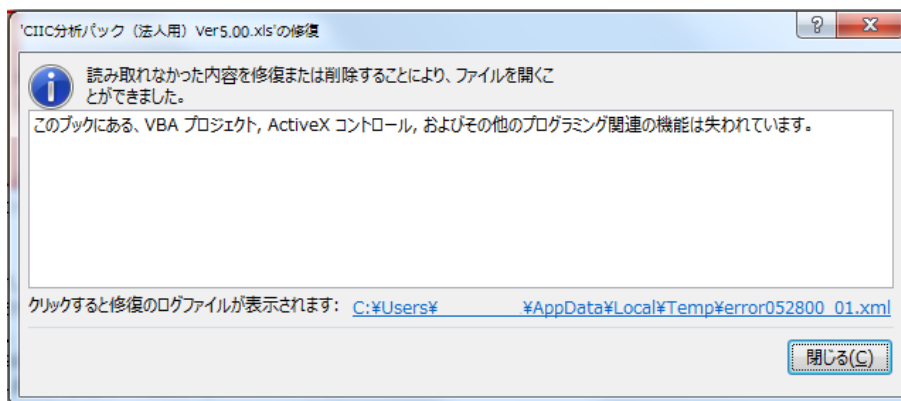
'CIIC分析パック（法人用）Ver5.00.xls'の修復

?

X

読み取れなかった内容を修復または削除することにより、ファイルを開くことができました。

このブックにある、VBA プロジェクト, ActiveX コントロール, およびその他のプログラミング関連の機能は失われています。

クリックすると修復のログファイルが表示されます: C:¥Users¥ ¥AppData¥Local¥Temp¥error052800_01.xml

閉じる(C)